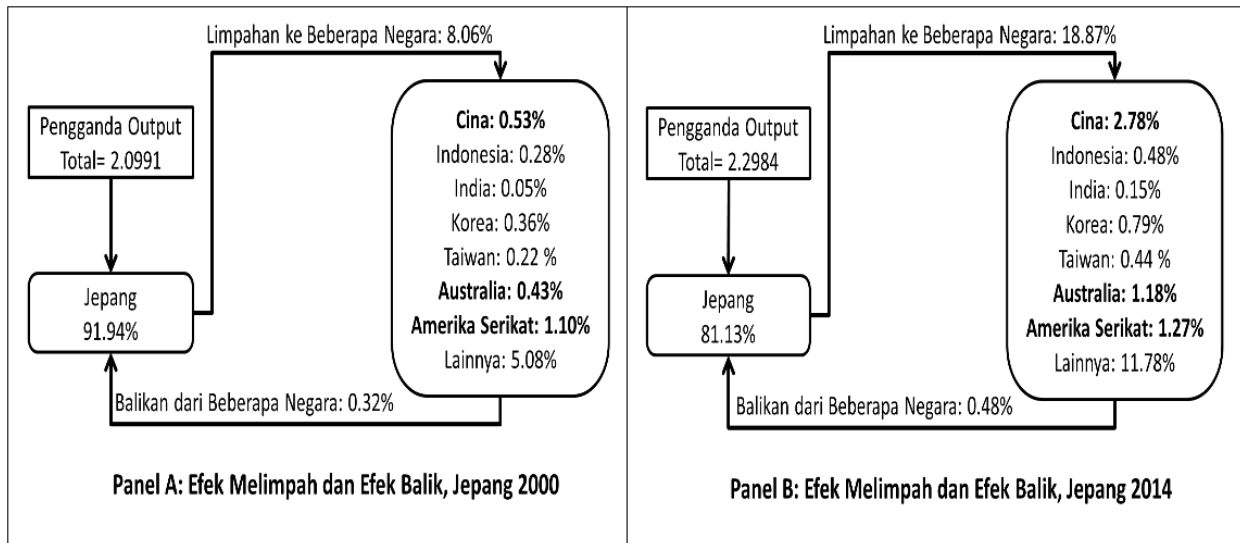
Limpahan ke Beberapa Negara: 8.06%

Pengganda Output
Total= 2.0991

Cina: 0.53%
Indonesia: 0.28%
India: 0.05%
Korea: 0.36%
Taiwan: 0.22 %
Australia: 0.43%
Amerika Serikat: 1.10%
Lainnya: 5.08%

Jepang
91.94%

Balikan dari Beberapa Negara: 0.32%

Panel A: Efek Melimpah dan Efek Balik, Jepang 2000

Limpahan ke Beberapa Negara: 18.87%

Pengganda Output
Total= 2.2984

Cina: 2.78%
Indonesia: 0.48%
India: 0.15%
Korea: 0.79%
Taiwan: 0.44 %
Australia: 1.18%
Amerika Serikat: 1.27%
Lainnya: 11.78%

Jepang
81.13%

Balikan dari Beberapa Negara: 0.48%

Panel B: Efek Melimpah dan Efek Balik, Jepang 2014